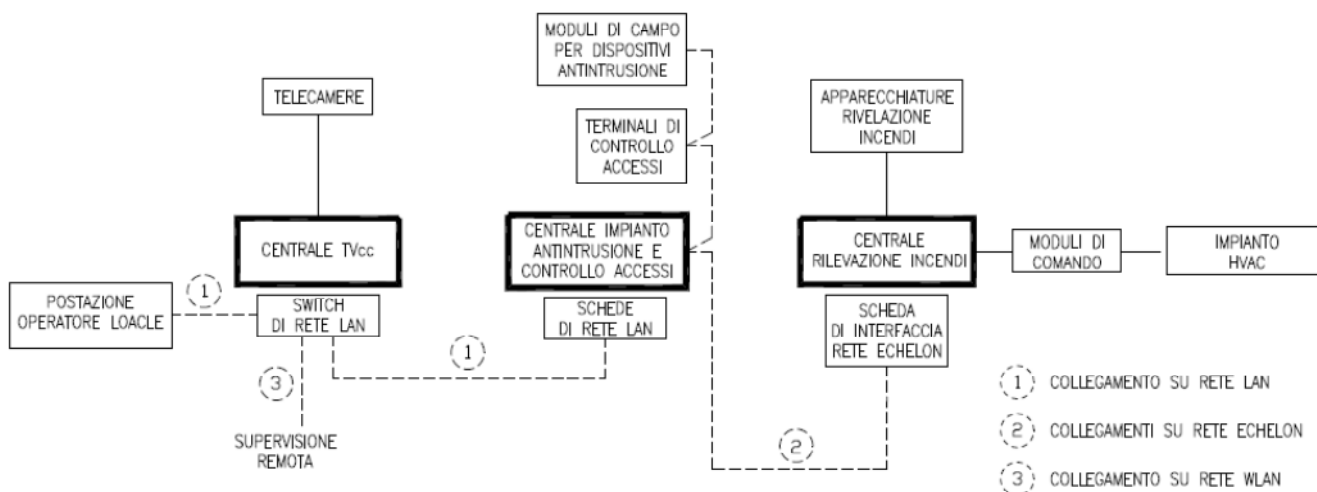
MODULI DI CAMPO PER DISPOSITIVI ANTINTRUSIONE

TELECAMERE

TERMINALI DI CONTROLLO ACCESSI

APPARECCHIATURE RIVELAZIONE INCENDI

CENTRALE TVcc

CENTRALE IMPIANTO ANTINTRUSIONE E CONTROLLO ACCESSI

CENTRALE RILEVAZIONE INCENDI

MODULI DI COMANDO

IMPIANTO HVAC

POSTAZIONE OPERATORE LOACLE

1

SWITCH DI RETE LAN

SCHEDE DI RETE LAN

SCHEDA DI INTERFACCIA RETE ECHELON

1

3

SUPERVISIONE REMOTA

2

1 COLLEGAMENTO SU RETE LAN

2 COLLEGAMENTI SU RETE ECHELON

3 COLLEGAMENTO SU RETE WLAN